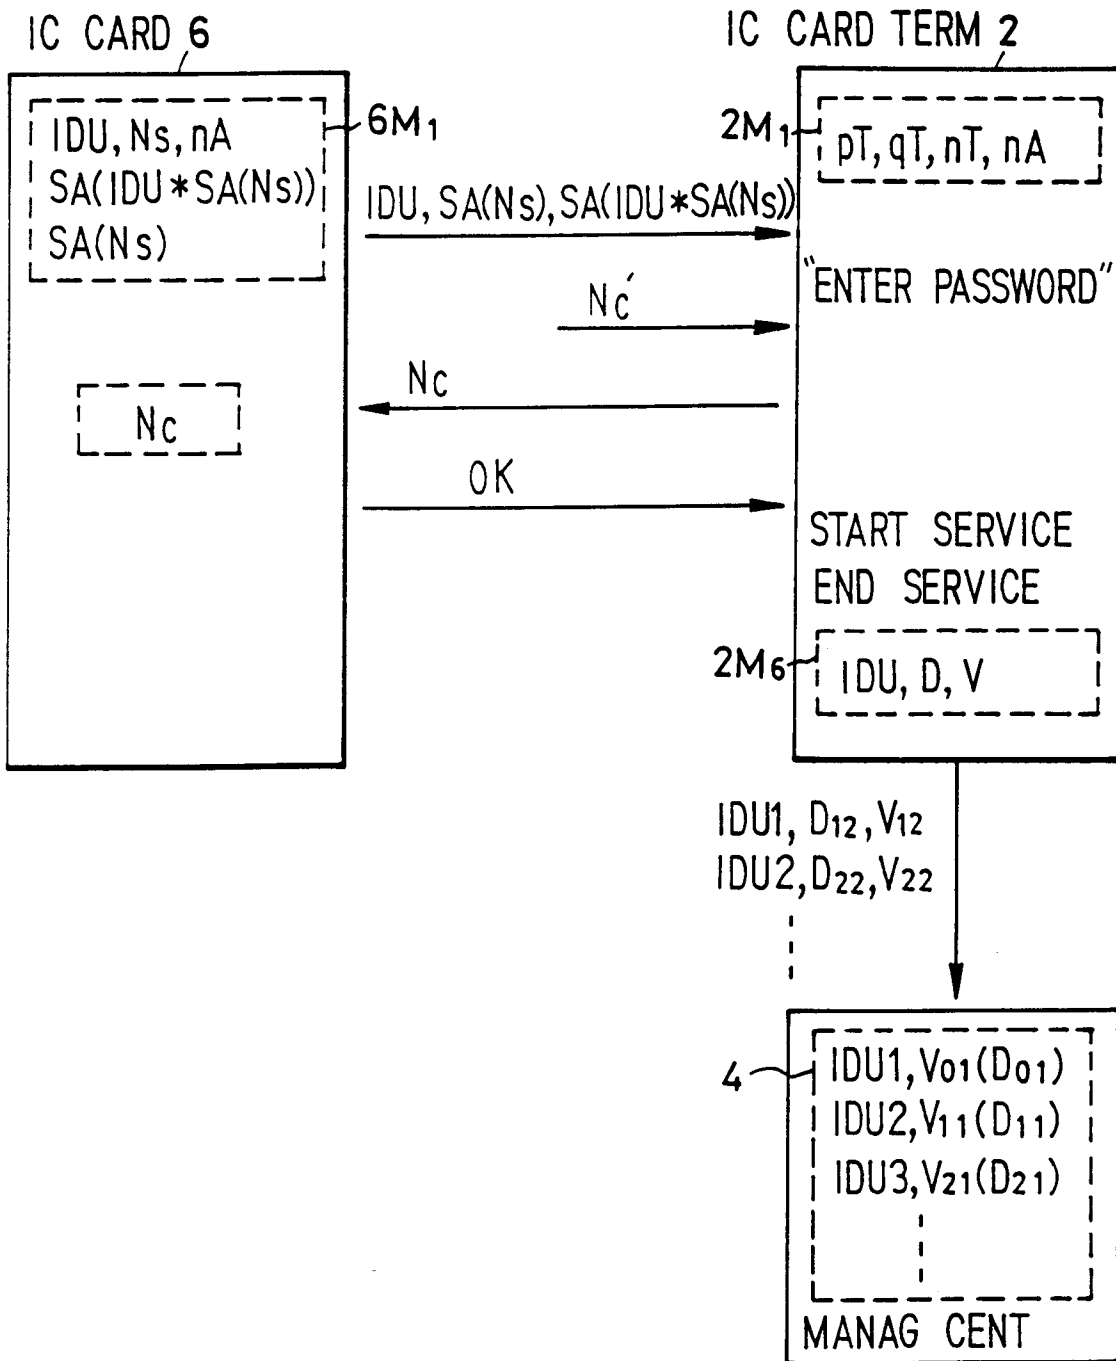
IC CARD 6

IC CARD TERM 2

IDU, Ns, nA
SA(IDU $*$ SA(Ns))
SA(Ns)

$6M_1$

$2M_1$

pT, qT, nT, nA

IDU, SA(Ns), SA(IDU $*$ SA(Ns))

"ENTER PASSWORD"

Nc'

Nc

Nc

OK

START SERVICE
END SERVICE

$2M_6$

IDU, D, V

IDU1, $D_{12}$, $V_{12}$
IDU2, $D_{22}$, $V_{22}$

4

IDU1, $V_{01}(D_{01})$
IDU2, $V_{11}(D_{11})$
IDU3, $V_{21}(D_{21})$

MANAG CENT